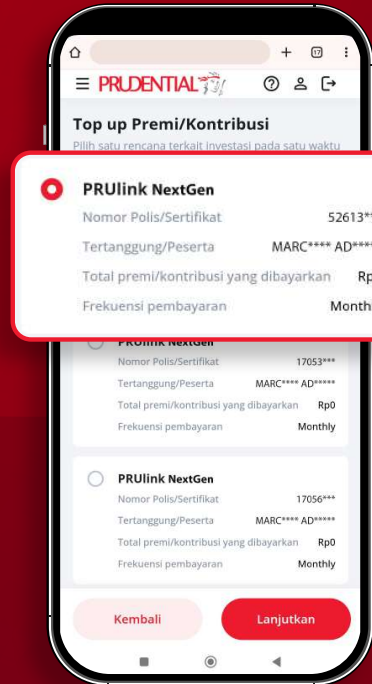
17

PRUDENTIAL

Top up Premi/Kontribusi

Pilih satu rencana terkait investasi pada satu waktu

PRUlink NextGen

Nomor Polis/Sertifikat 52613**

Tertanggung/Peserta MARC**** AD****

Total premi/kontribusi yang dibayarkan Rp

Frekuensi pembayaran Monthl

PRUlink NextGen

Nomor Polis/Sertifikat 17053***

Tertanggung/Peserta MARC**** AD*****

Total premi/kontribusi yang dibayarkan Rp0

Frekuensi pembayaran Monthly

PRUlink NextGen

Nomor Polis/Sertifikat 17056***

Tertanggung/Peserta MARC**** AD*****

Total premi/kontribusi yang dibayarkan Rp0

Frekuensi pembayaran Monthly

Kembali

Lanjutkan